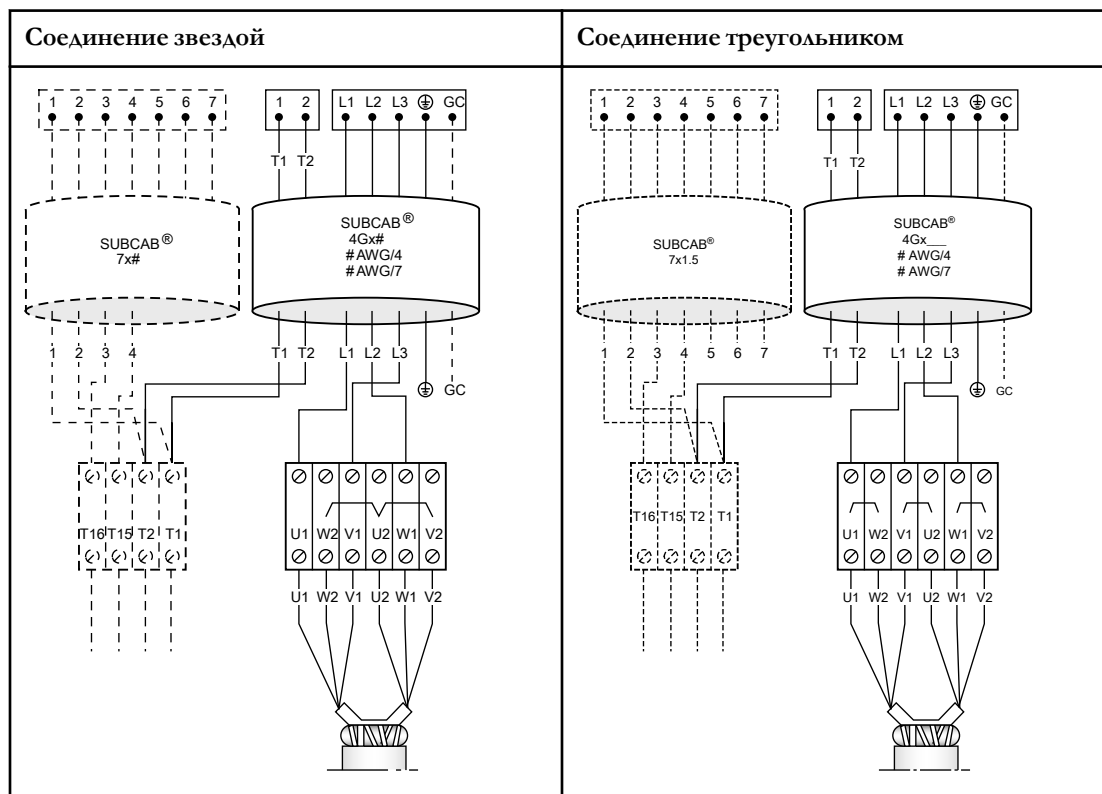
| Соединение звездой | Соединение треугольником |
|---|---|

1 2 3 4 5 6 7
1 2
L1 L2 L3 ⏚ GC
T1 T2
SUBCAB®
7x#
SUBCAB®
4Gx#
#AWG/4
#AWG/7
1 2 3 4
T1 T2 L1 L2 L3
⏚ GC
T16 T15 T2 T1
U1 W2 V1 U2 W1 V2
U1 W2 V1 U2 W1 V2

1 2 3 4 5 6 7
1 2
L1 L2 L3 ⏚ GC
T1 T2
SUBCAB®
7x1.5
SUBCAB®
4Gx\_\_
# AWG/4
# AWG/7
1 2 3 4 5 6 7
T1 T2 L1 L2 L3
⏚ GC
T16 T15 T2 T1
U1 W2 V1 U2 W1 V2
U1 W2 V1 U2 W1 V2